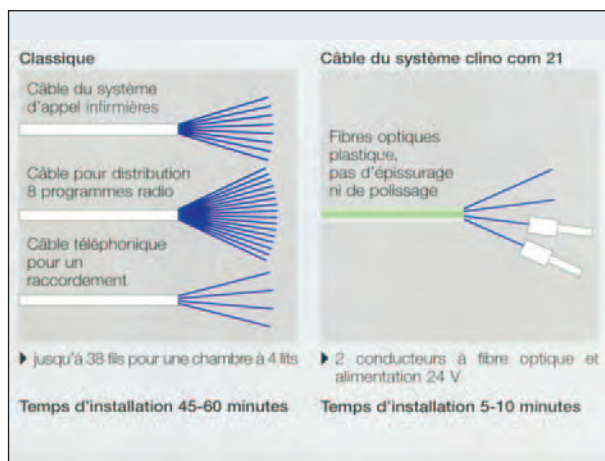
Classique

Câble du système d'appel infirmières

Câble pour distribution 8 programmes radio

Câble téléphonique pour un raccordement

▸ jusqu'à 38 fils pour une chambre à 4 lits

Temps d'installation 45-60 minutes

Câble du système clino com 21

Fibres optiques plastique, pas d'épissurage ni de polissage

▸ 2 conducteurs à fibre optique et alimentation 24 V

Temps d'installation 5-10 minutes